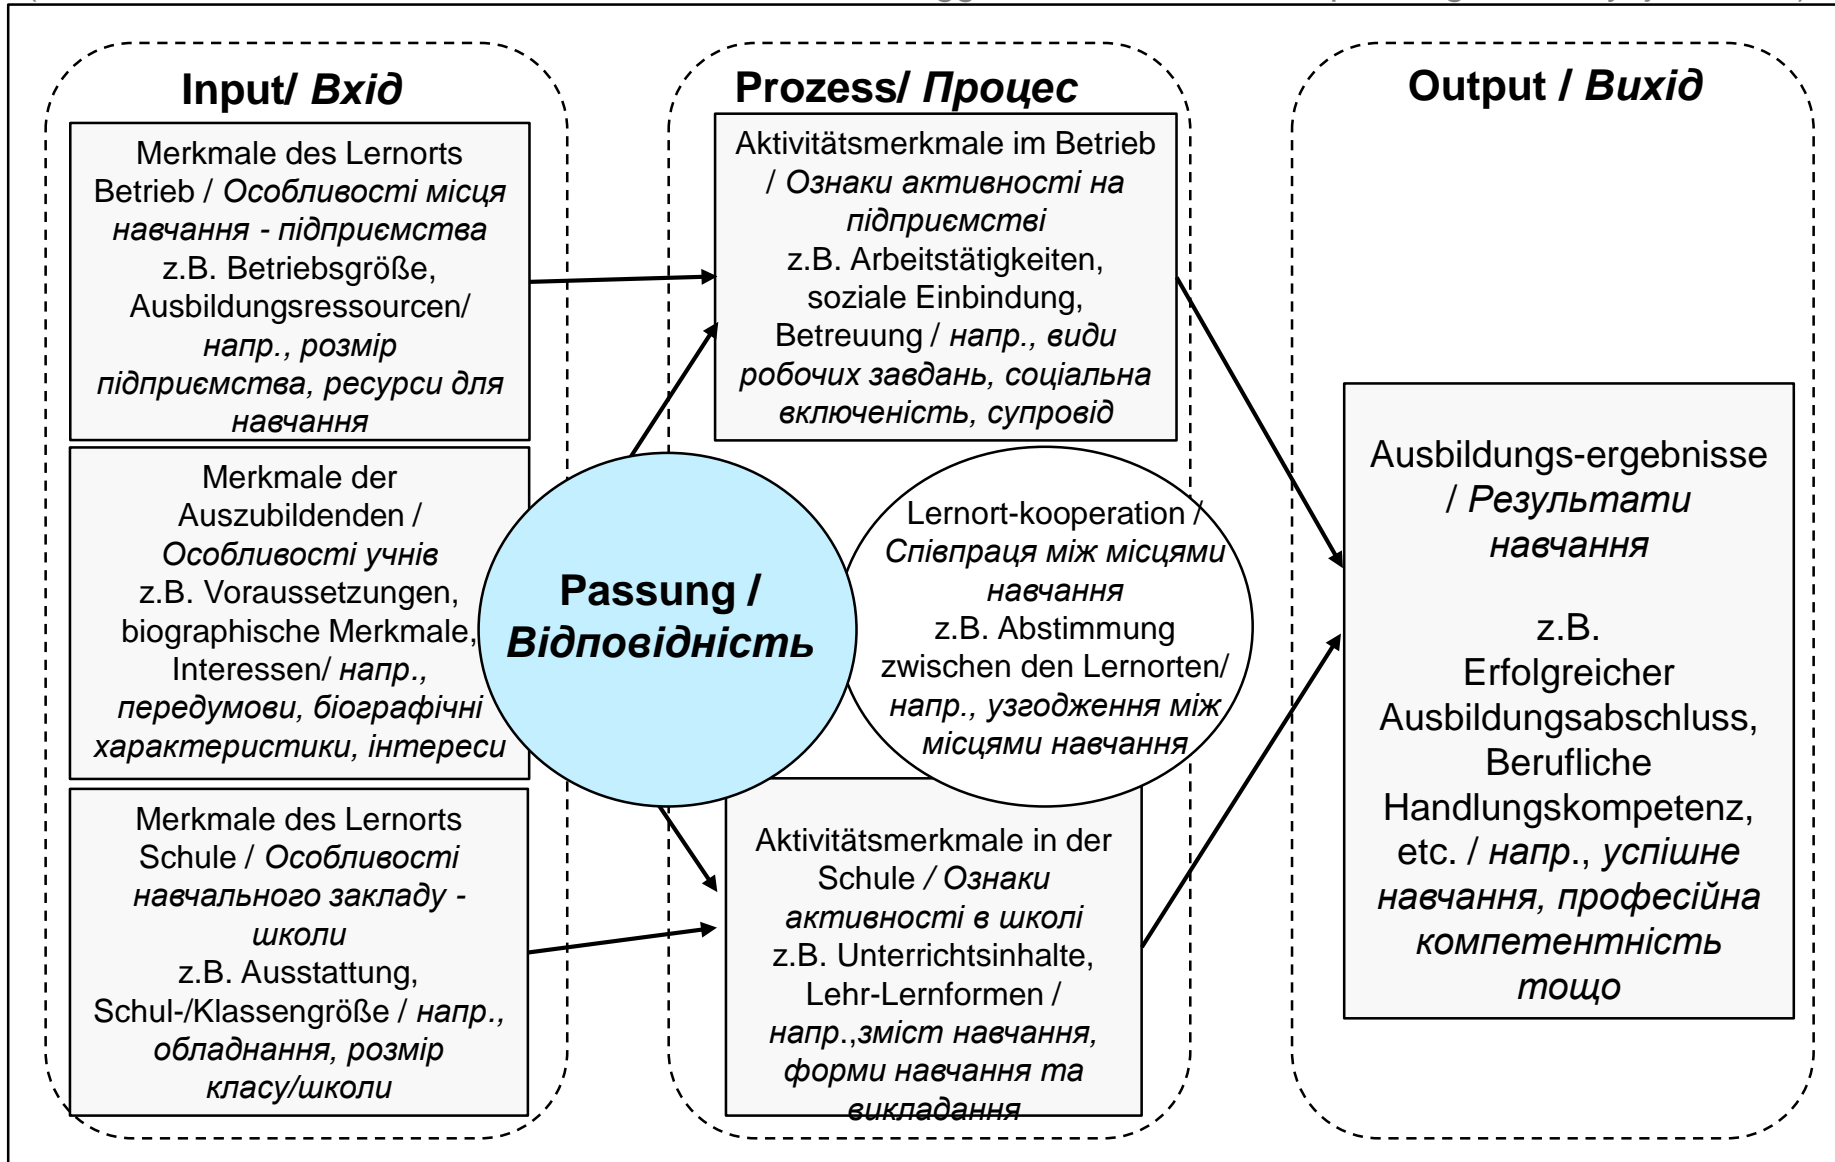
Input/ *Вхід*

Merkmale des Lernorts Betrieb / *Особливості місця навчання - підприємства* z.B. Betriebsgröße, Ausbildungsressourcen/ *напр., розмір підприємства, ресурси для навчання*

Merkmale der Auszubildenden / *Особливості учнів* z.B. Voraussetzungen, biographische Merkmale, Interessen/ *напр., передумови, біографічні характеристики, інтереси*

Merkmale des Lernorts Schule / *Особливості навчального закладу - школи* z.B. Ausstattung, Schul-/Klassengröße / *напр., обладнання, розмір класу/школи*

Prozess/ *Процес*

Aktivitätsmerkmale im Betrieb / *Ознаки активності на підприємстві* z.B. Arbeitstätigkeiten, soziale Einbindung, Betreuung / *напр., види робочих завдань, соціальна включеність, супровід*

Passung / *Відповідність*

Lernort-kooperation / *Співпраця між місцями навчання* z.B. Abstimmung zwischen den Lernorten/ *напр., узгодження між місцями навчання*

Aktivitätsmerkmale in der Schule / *Ознаки активності в школі* z.B. Unterrichtsinhalte, Lehr-Lernformen / *напр.,зміст навчання, форми навчання та викладання*

Output / *Вихід*

Ausbildungs-ergebnisse / *Результати навчання*

z.B. Erfolgreicher Ausbildungsabschluss, Berufliche Handlungskompetenz, etc. / *напр., успішне навчання, професійна компетентність тощо*